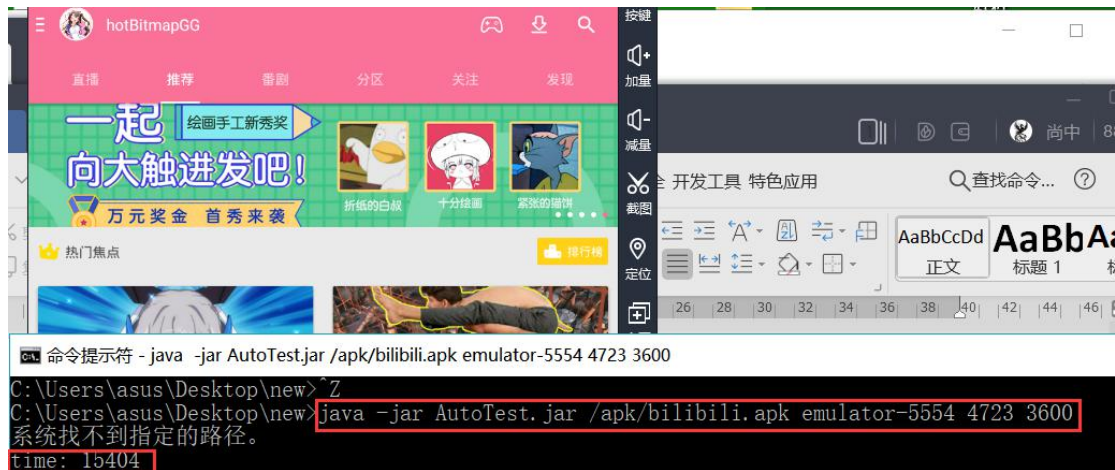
hotBitmapGG

直播 推荐 番剧 分区 关注 发现

一起向大触进发吧！

绘画手工新秀奖

万元奖金 首秀来袭

折纸的白叔 十分绘画 紧张的猫饼

热门焦点

排行榜

按键

加量

减量

截图

定位

尚中

开发工具 特色应用

查找命令...

AaBbCcDd AaBb Aa

正文 标题 1

26 28 30 32 34 36 38 40 42 44 46

命令提示符 - java -jar AutoTest.jar /apk/bilibili.apk emulator-5554 4723 3600

C:\Users\asus\Desktop\new>^Z
C:\Users\asus\Desktop\new>java -jar AutoTest.jar /apk/bilibili.apk emulator-5554 4723 3600
系统找不到指定的路径。
time: 15404